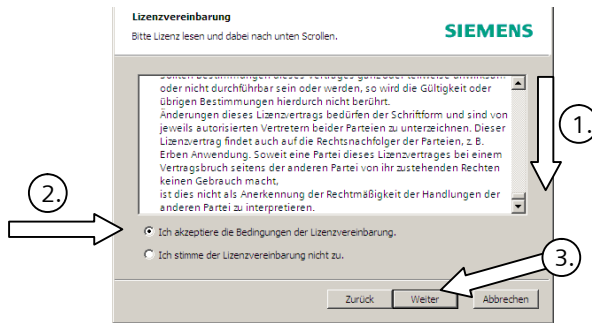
Lizenzvereinbarung

Bitte Lizenz lesen und dabei nach unten Scrollen.

SIEMENS

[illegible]
oder nicht durchführbar sein oder werden, so wird die Gültigkeit oder übrigen Bestimmungen hierdurch nicht berührt.
Änderungen dieses Lizenzvertrags bedürfen der Schriftform und sind von jeweils autorisierten Vertretern beider Parteien zu unterzeichnen. Dieser Lizenzvertrag findet auch auf die Rechtsnachfolger der Parteien, z. B. Erben Anwendung. Soweit eine Partei dieses Lizenzvertrages bei einem Vertragsbruch seitens der anderen Partei von ihr zustehenden Rechten keinen Gebrauch macht,
ist dies nicht als Anerkennung der Rechtmäßigkeit der Handlungen der anderen Partei zu interpretieren.

1.

2.

Ich akzeptiere die Bedingungen der Lizenzvereinbarung.

Ich stimme der Lizenzvereinbarung nicht zu.

3.

Zurück

Weiter

Abbrechen